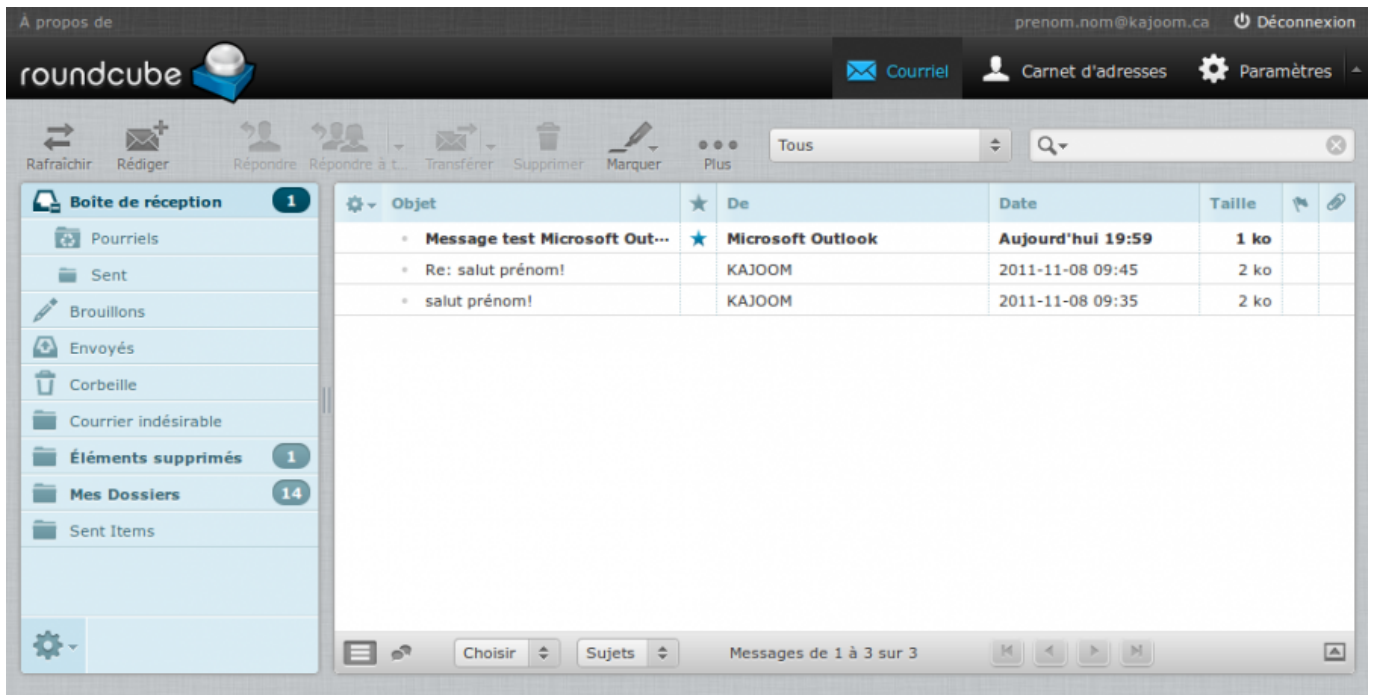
À propos de

prenom.nom@kajoom.ca Déconnexion

roundcube

Courriel Carnet d'adresses Paramètres

Rafraîchir Rédiger Répondre Répondre à t... Transférer Supprimer Marquer Plus

Tous

Boîte de réception 1
Pourriels
Sent
Brouillons
Envoyés
Corbeille
Courrier indésirable
Éléments supprimés 1
Mes Dossiers 14
Sent Items

| Objet | | De | Date | Taille |
|---|---|---|---|---|
| Message test Microsoft Out··· | ★ | Microsoft Outlook | Aujourd'hui 19:59 | 1 ko |
| Re: salut prénom! | | KAJOOM | 2011-11-08 09:45 | 2 ko |
| salut prénom! | | KAJOOM | 2011-11-08 09:35 | 2 ko |

Choisir Sujets Messages de 1 à 3 sur 3